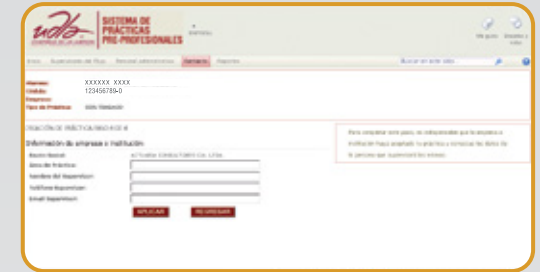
SISTEMA DE PRÁCTICAS PRE-PROFESIONALES

Inicio | Supervisores de Tics | Personal administrativo | Contacto | Reportes

Alumno: XXXXXX XXXX
Cédula: 123456789-0
Empresa:
Tipo de Práctica:

Información de empresa o institución

Razón Social:
Área de Práctica:
Nombre del Supervisor:
Teléfono Supervisor:
Email Supervisor:

APLICAR | REGRESAR

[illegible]